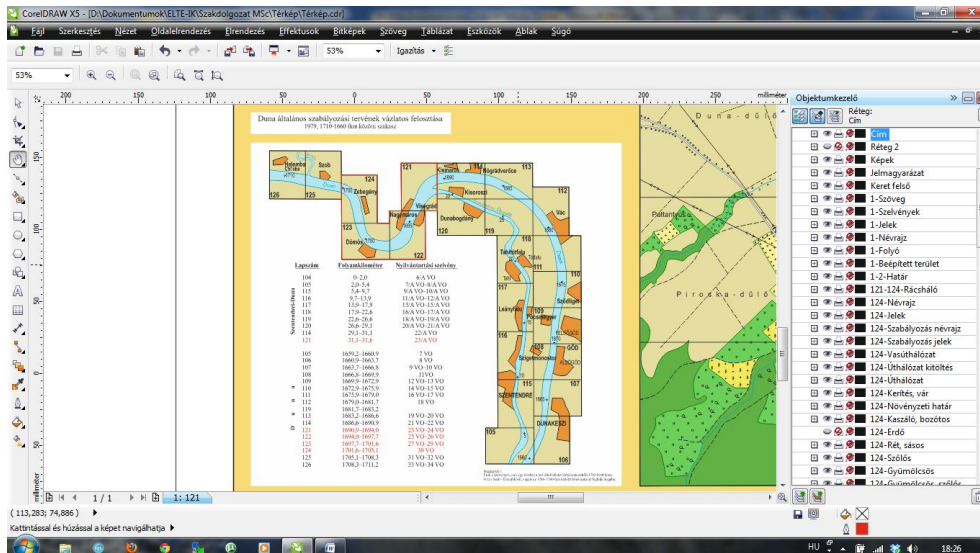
CorelDRAW X5 - [D:\Dokumentumok\ELTE-IK\Szakdolgozat MSc\Térkép\Térkép.cdr]

Fájl Szerkesztés Nézet Oldalelrendezés Elrendezés Effektusok Bitképek Szöveg Táblázat Eszközök Ablak Súgó

53%

Igazítás

53%

milliméter

Objektumkezelő

Réteg: Cím

Cím
Réteg 2
Képek
Jelmagyarázat
Keret felső
1-Szöveg
1-Szelvények
1-Jelek
1-Névrajz
1-Folyó
1-Beépített terület
1-2-Határ
121-124-Rácsháló
124-Névrajz
124-Jelek
124-Szabályozás névrajz
124-Szabályozás jelek
124-Vasúthálózat
124-Úthálózat kitöltés
124-Úthálózat
124-Kerítés, vár
124-Növényzeti határ
124-Kaszáló, bozótos
124-Erdő
124-Rét, sásos
124-Szőlős
124-Gyümölcsös

Duna általános szabályozási tervének vázlatos felosztása
1979, 1710-1660 fkm közötti szakasz

Helemba
Szob
Zebegény
Nagymaros
Visegrád
Dömös
Kisoroszi
Nógrádverőce
Dunabogdány
Vác
Tahitótfalu
Pócsmegyer
Leányfalu
Szigetmonostor
Szódliget
Göd
Szentendre
Dunakeszi

| Lapszám | Folyamkilométer | Nyilvántartási szelvény |
|---|---|---|
| 104 | 0-2,0 | 6/A VO |
| 105 | 2,0-5,4 | 7/A VO-8/A VO |
| 115 | 5,4-9,7 | 9/A VO-10/A VO |
| 116 | 9,7-13,9 | 11/A VO-12/A VO |
| 117 | 13,9-17,9 | 13/A VO-15/A VO |
| 118 | 17,9-22,6 | 16/A VO-17/A VO |
| 119 | 22,6-26,6 | 18/A VO-19/A VO |
| 120 | 26,6-29,1 | 20/A VO-21/A VO |
| 114 | 29,1-31,1 | 22/A VO |
| 121 | 31,1-31,8 | 23/A VO |
| 105 | 1659,2-1660,9 | 7 VO |
| 106 | 1660,9-1663,7 | 8 VO |
| 107 | 1663,7-1666,8 | 9 VO-10 VO |
| 108 | 1666,8-1669,9 | 11VO |
| 109 | 1669,9-1672,9 | 12 VO-13 VO |
| 110 | 1672,9-1675,9 | 14 VO-15 VO |
| 111 | 1675,9-1679,0 | 16 VO-17 VO |
| 112 | 1679,0-1681,7 | 18 VO |
| 113 | 1681,7-1683,2 | |
| 113 | 1683,2-1686,6 | 19 VO-20 VO |
| 114 | 1686,6-1690,9 | 21 VO-22 VO |
| 121 | 1690,9-1694,0 | 23 VO-24 VO |
| 122 | 1694,0-1697,7 | 25 VO-26 VO |
| 123 | 1697,7-1701,6 | 27 VO-29 VO |
| 124 | 1701,6-1705,1 | 30 VO |
| 125 | 1705,1-1708,3 | 31 VO-32 VO |
| 126 | 1708,3-1711,2 | 33 VO-34 VO |

Szentendrei-Duna

Duna-dűlő
Piroska-dűlő

(113,283; 74,886)
1 / 1
1: 121
Kattintással és húzással a képet navigálhatja
HU
18:26